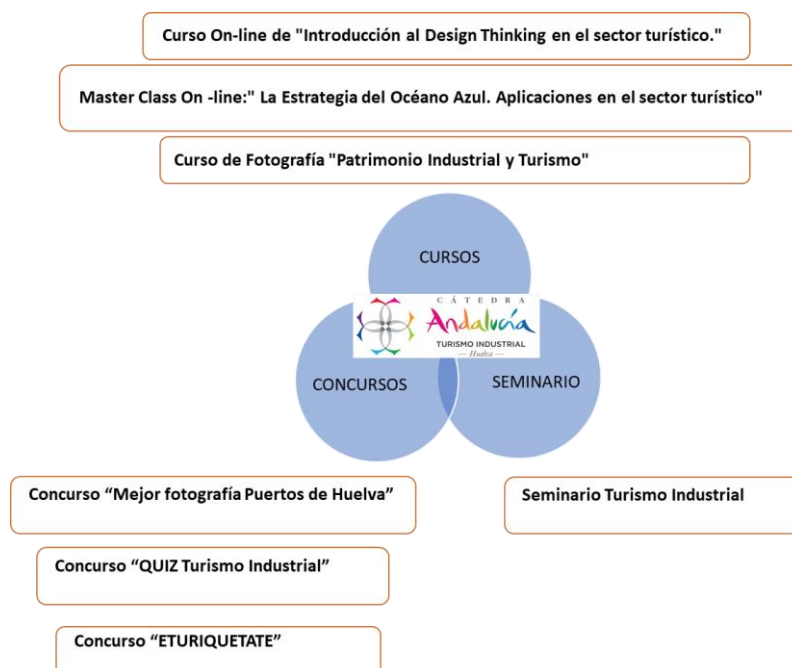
Curso On-line de "Introducción al Design Thinking en el sector turístico."

Master Class On -line:" La Estrategia del Océano Azul. Aplicaciones en el sector turístico"

Curso de Fotografía "Patrimonio Industrial y Turismo"

CURSOS

CÁTEDRA
Andalucía
TURISMO INDUSTRIAL
— Huelva —

CONCURSOS

SEMINARIO

Concurso "Mejor fotografía Puertos de Huelva"

Seminario Turismo Industrial

Concurso "QUIZ Turismo Industrial"

Concurso "ETURIQUETATE"